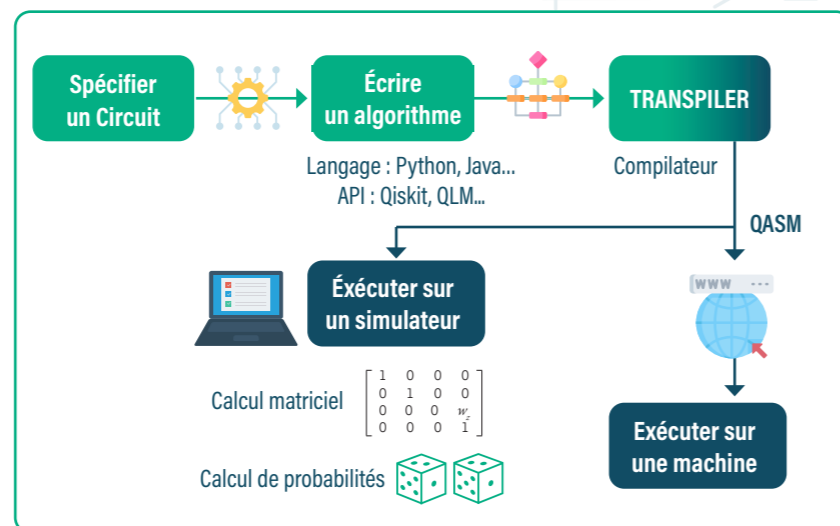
Spécifier un Circuit

Écrire un algorithme

TRANSPILER

Langage : Python, Java...
API : Qiskit, QLM...

Compilateur

QASM

Éxécuter sur un simulateur

WWW

Calcul matriciel $\begin{bmatrix} 1 & 0 & 0 & 0 \\ 0 & 1 & 0 & 0 \\ 0 & 0 & 0 & w_f \\ 0 & 0 & 0 & 1 \end{bmatrix}$

Calcul de probabilités

Exécuter sur une machine